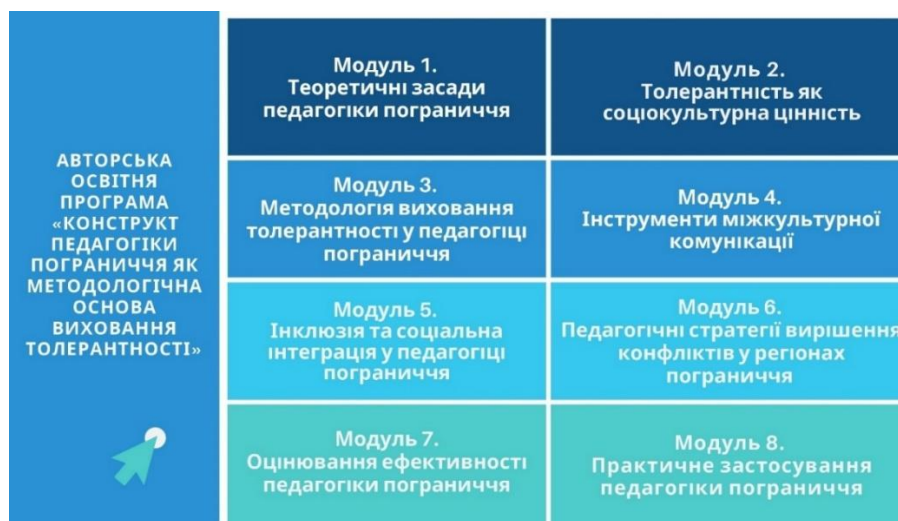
АВТОРСЬКА ОСВІТНЯ ПРОГРАМА «КОНСТРУКТ ПЕДАГОГІКИ ПОГРАНИЧЧЯ ЯК МЕТОДОЛОГІЧНА ОСНОВА ВИХОВАННЯ ТОЛЕРАНТНОСТІ»

| | |
|---|---|
| Модуль 1. Теоретичні засади педагогіки пограниччя | Модуль 2. Толерантність як соціокультурна цінність |
| Модуль 3. Методологія виховання толерантності у педагогіці пограниччя | Модуль 4. Інструменти міжкультурної комунікації |
| Модуль 5. Інклюзія та соціальна інтеграція у педагогіці пограниччя | Модуль 6. Педагогічні стратегії вирішення конфліктів у регіонах пограниччя |
| Модуль 7. Оцінювання ефективності педагогіки пограниччя | Модуль 8. Практичне застосування педагогіки пограниччя |